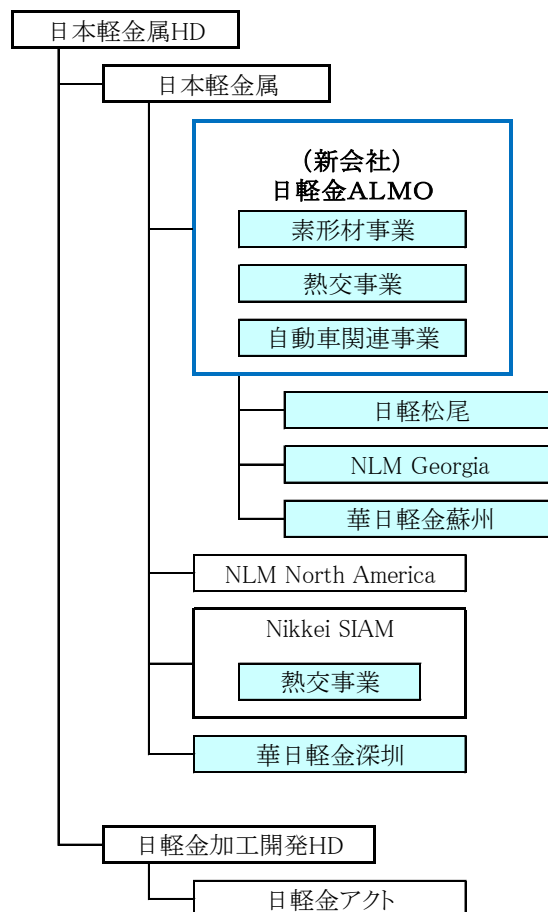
日本軽金属HD

日本軽金属

（新会社）
日軽金ALMO

素形材事業

熱交事業

自動車関連事業

日軽松尾

NLM Georgia

華日軽金蘇州

NLM North America

Nikkei SIAM

熱交事業

華日軽金深圳

日軽金加工開発HD

日軽金アクト